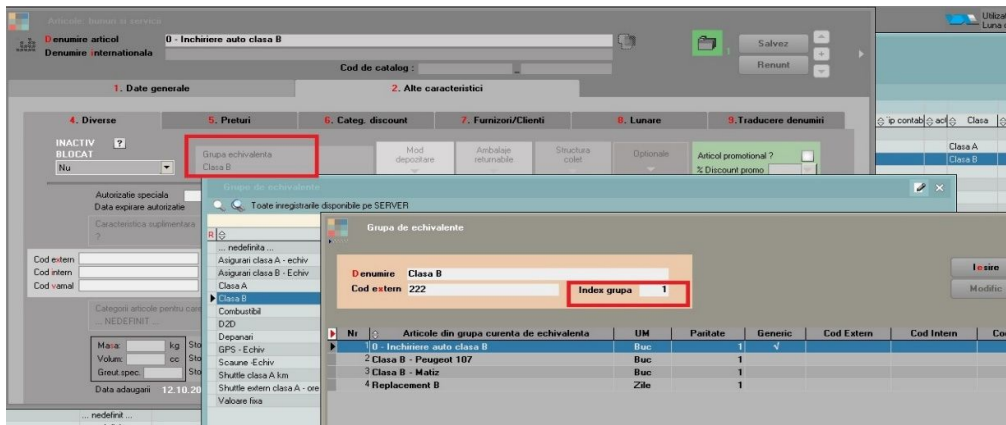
Articole: bunuri si servicii

Denumire articol 0 - Inchiriere auto clasa B
Denumire internationala

Cod de catalog :

Salvez
Renunt

Utiliza
Luna

1. Date generale
2. Alte caracteristici

4. Diverse
5. Preturi
6. Categ. discount
7. Furnizori/Clienti
8. Lunare
9.Traducere denumiri

INACTIV ?
BLOCAT
Nu

Grupa echivalenta
Clasa B

Mod depozitare
Ambalaje returnabile
Structura colet
Optionale

Articol promotional ?
% Discount promo

ip contab
acl
Clasa
Clasa A
Clasa B

Autorizatie speciala
Data expirare autorizatie
Caracteristica suplimentara
?

Cod extern
Cod intern
Cod vamal

Categorii articole pentru cam
... NEDEFINIT ...

Masa: kg Sto
Volum: cc Sto
Greut.spec. Sto
Data adaugarii 12.10.20

... nedefinit ...

Grupe de echivalente

Toate inregistrarile disponibile pe SERVER

R
... nedefinita ...
Asigurari clasa A - echiv
Asigurari clasa B - Echiv
Clasa A
Clasa B
Combustibil
D2D
Depanari
GPS - Echiv
Scaune -Echiv
Shuttle clasa A km
Shuttle extern clasa A - ore
Valoare fixa

Grupa de echivalente

Denumire Clasa B
Cod extern 222
Index grupa 1

Iesire
Modific

| Nr | Articole din grupa curenta de echivalenta | UM | Paritate | Generic | Cod Extern | Cod Intern | Co |
|---|---|---|---|---|---|---|---|
| 1 | 0 - Inchiriere auto clasa B | Buc | 1 | √ | | | |
| 2 | Clasa B - Peugeot 107 | Buc | 1 | | | | |
| 3 | Clasa B - Matiz | Buc | 1 | | | | |
| 4 | Replacement B | Zile | 1 | | | | |